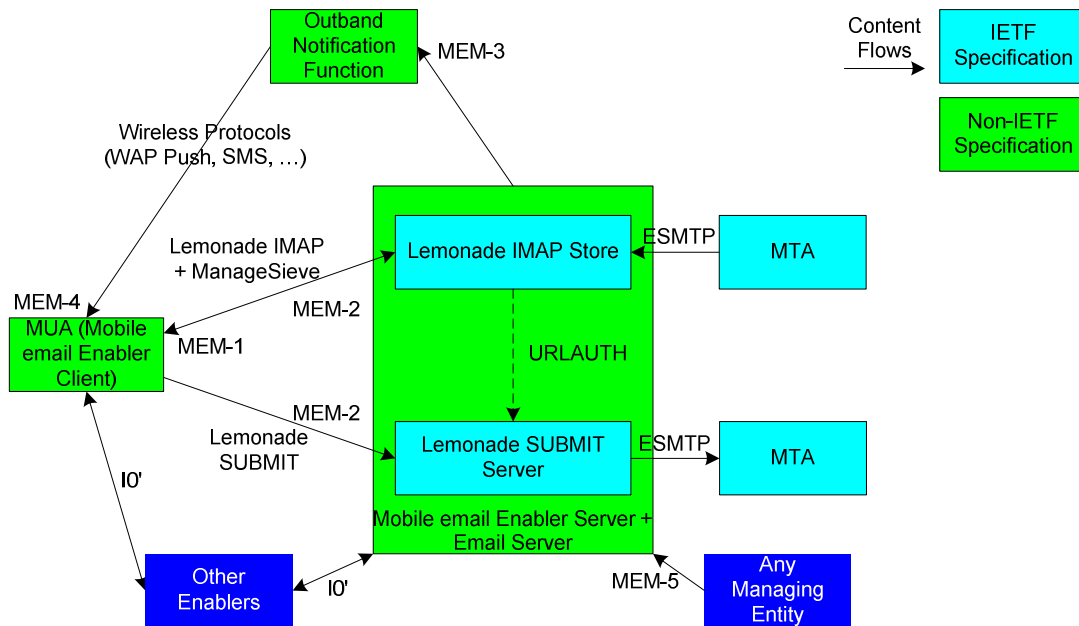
Outband Notification Function

MEM-3

Content Flows

IETF Specification

Non-IETF Specification

Wireless Protocols (WAP Push, SMS, …)

Lemonade IMAP + ManageSieve

Lemonade IMAP Store

ESMTP

MTA

MEM-4

MUA (Mobile email Enabler Client)

MEM-2

MEM-1

URLAUTH

MEM-2

Lemonade SUBMIT

Lemonade SUBMIT Server

ESMTP

MTA

I0'

Mobile email Enabler Server + Email Server

Other Enablers

I0'

MEM-5

Any Managing Entity